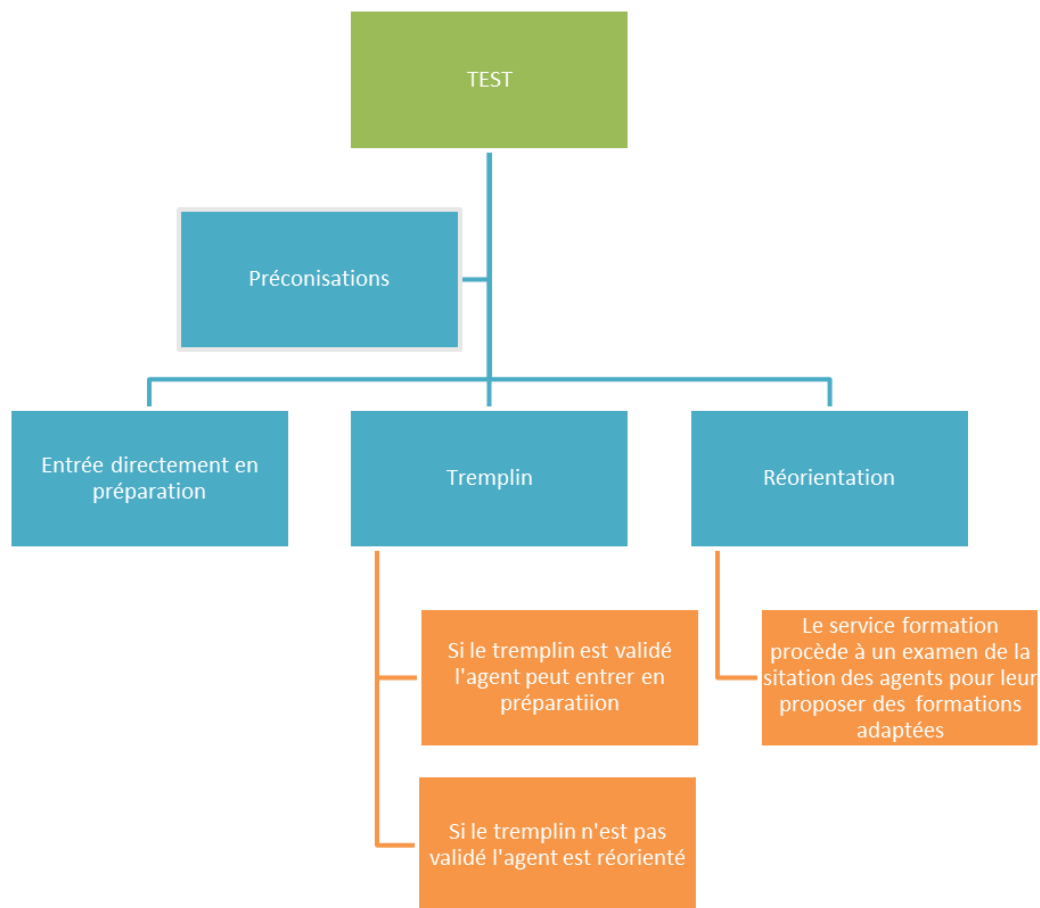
TEST

Préconisations

Entrée directement en préparation

Tremplin

Réorientation

Si le tremplin est validé l'agent peut entrer en préparatiion

Si le tremplin n'est pas validé l'agent est réorienté

Le service formation procède à un examen de la sitation des agents pour leur proposer des formations adaptées